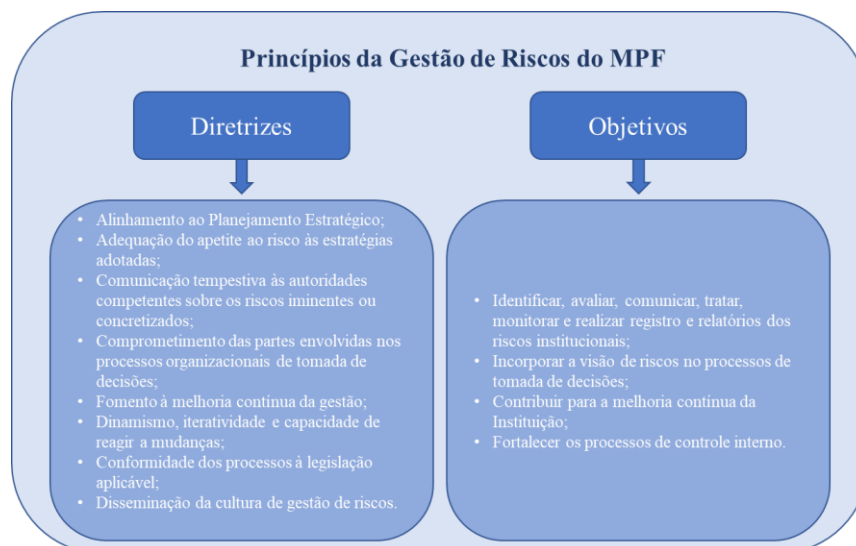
Princípios da Gestão de Riscos do MPF

Diretrizes

- Alinhamento ao Planejamento Estratégico;
- Adequação do apetite ao risco às estratégias adotadas;
- Comunicação tempestiva às autoridades competentes sobre os riscos iminentes ou concretizados;
- Comprometimento das partes envolvidas nos processos organizacionais de tomada de decisões;
- Fomento à melhoria contínua da gestão;
- Dinamismo, iteratividade e capacidade de reagir a mudanças;
- Conformidade dos processos à legislação aplicável;
- Disseminação da cultura de gestão de riscos.

Objetivos

- Identificar, avaliar, comunicar, tratar, monitorar e realizar registro e relatórios dos riscos institucionais;
- Incorporar a visão de riscos no processos de tomada de decisões;
- Contribuir para a melhoria contínua da Instituição;
- Fortalecer os processos de controle interno.